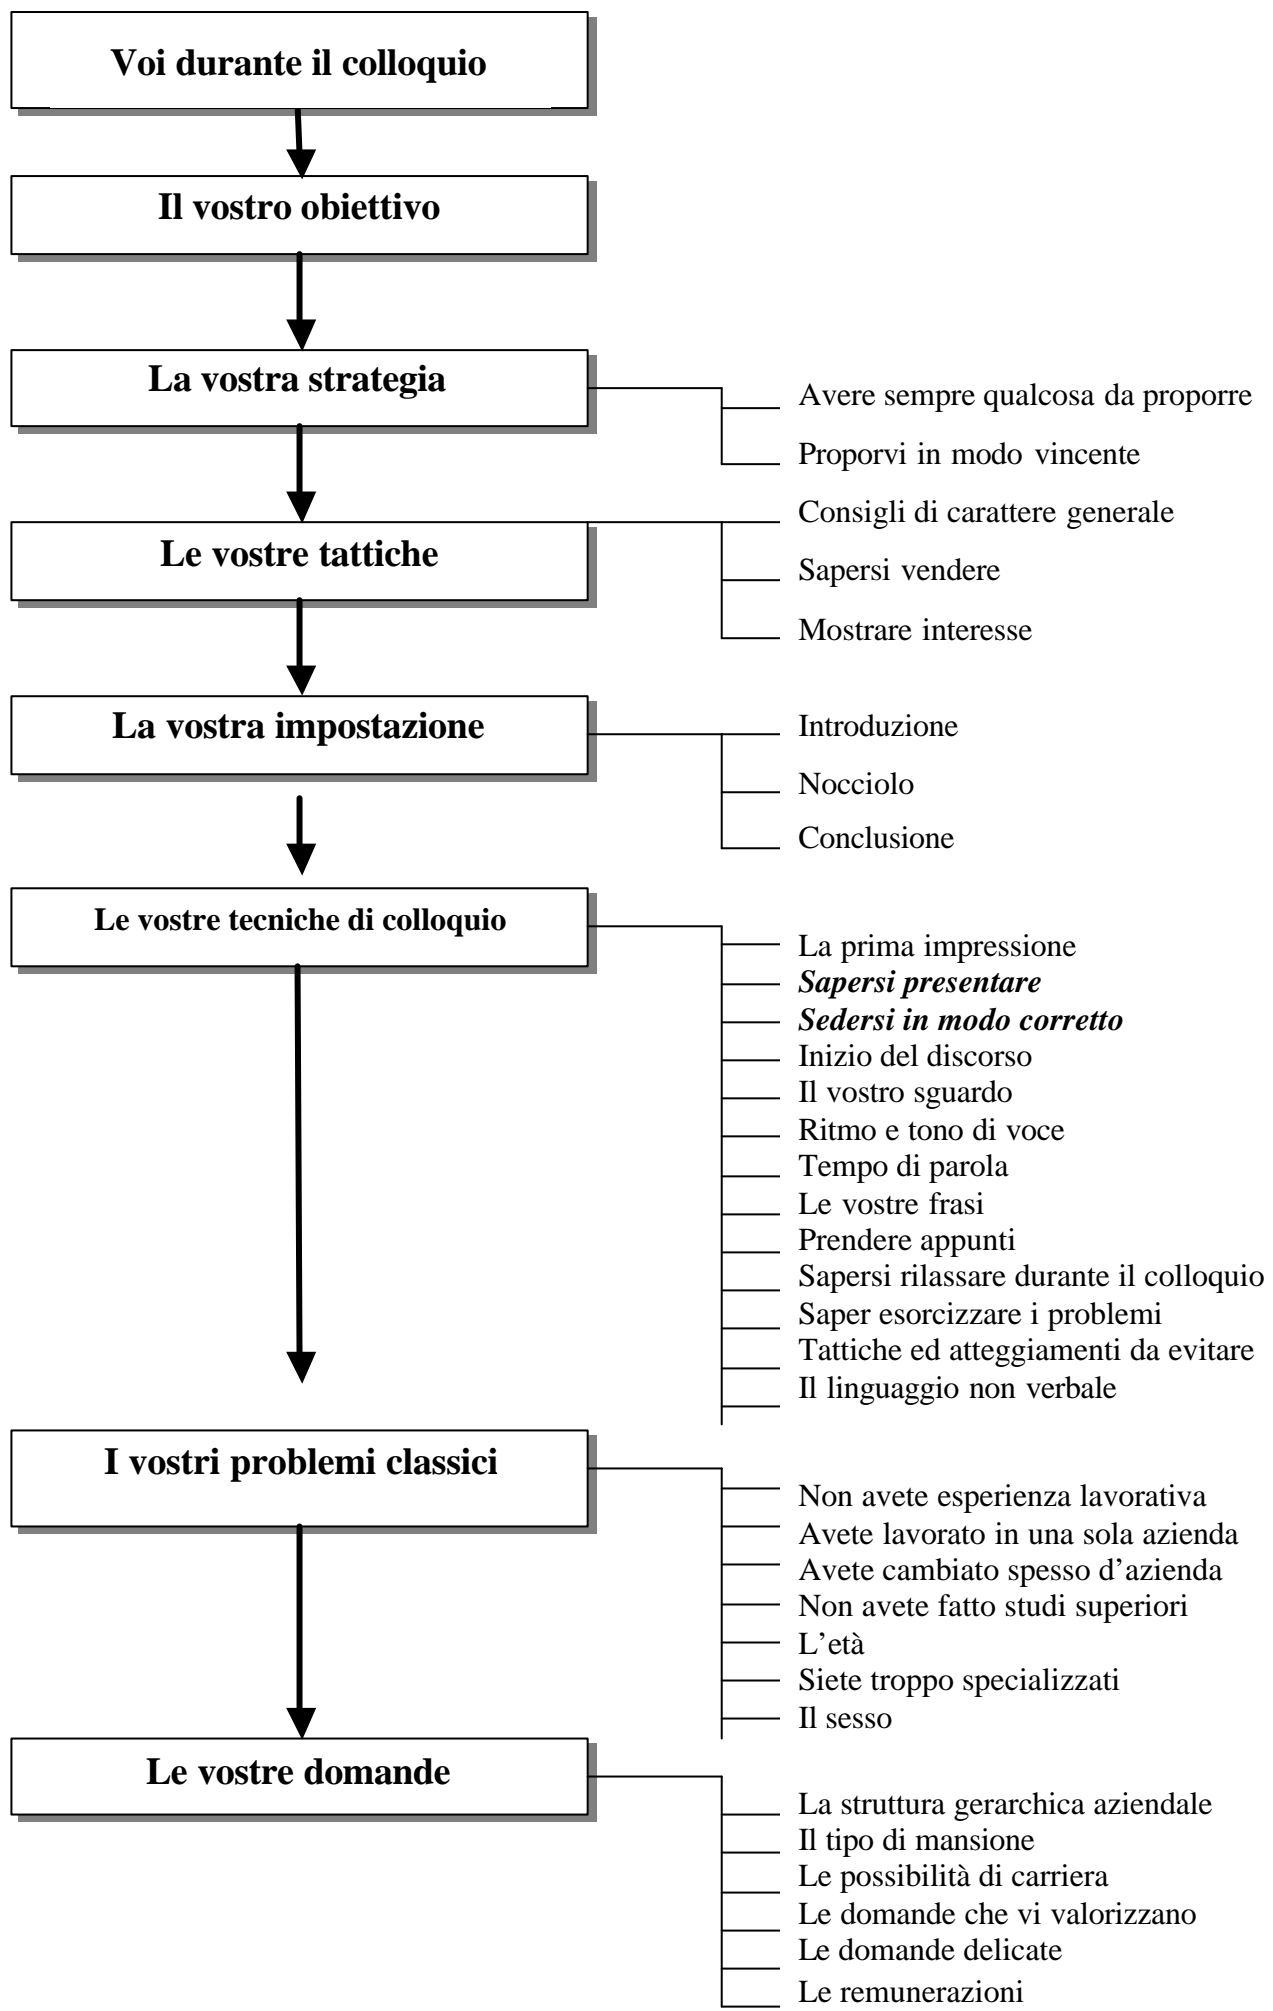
Voi durante il colloquio

Il vostro obiettivo

La vostra strategia

Avere sempre qualcosa da proporre
Proporvi in modo vincente

Le vostre tattiche

Consigli di carattere generale
Sapersi vendere
Mostrare interesse

La vostra impostazione

Introduzione
Nocciolo
Conclusione

Le vostre tecniche di colloquio

La prima impressione
***Sapersi presentare***
***Sedersi in modo corretto***
Inizio del discorso
Il vostro sguardo
Ritmo e tono di voce
Tempo di parola
Le vostre frasi
Prendere appunti
Sapersi rilassare durante il colloquio
Saper esorcizzare i problemi
Tattiche ed atteggiamenti da evitare
Il linguaggio non verbale

I vostri problemi classici

Non avete esperienza lavorativa
Avete lavorato in una sola azienda
Avete cambiato spesso d'azienda
Non avete fatto studi superiori
L'età
Siete troppo specializzati
Il sesso

Le vostre domande

La struttura gerarchica aziendale
Il tipo di mansione
Le possibilità di carriera
Le domande che vi valorizzano
Le domande delicate
Le remunerazioni